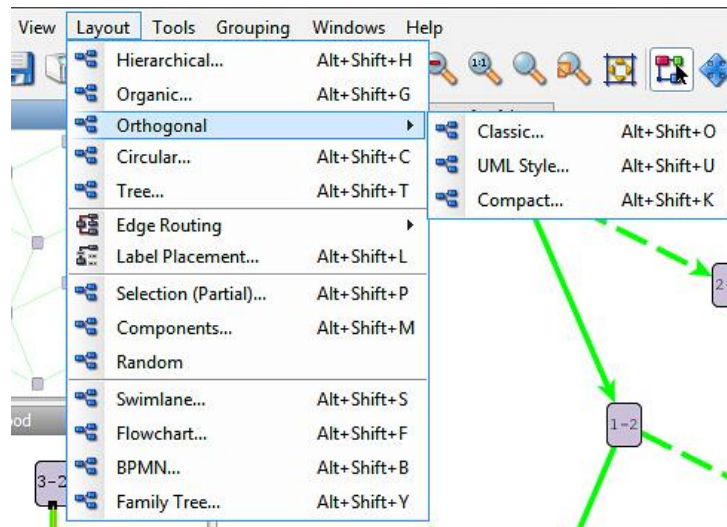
View Layout Tools Grouping Windows Help

| | |
|---|---|
| Hierarchical... | Alt+Shift+H |
| Organic... | Alt+Shift+G |
| Orthogonal | ▸ |
| Circular... | Alt+Shift+C |
| Tree... | Alt+Shift+T |
| Edge Routing | ▸ |
| Label Placement... | Alt+Shift+L |
| Selection (Partial)... | Alt+Shift+P |
| Components... | Alt+Shift+M |
| Random | |
| Swimlane... | Alt+Shift+S |
| Flowchart... | Alt+Shift+F |
| BPMN... | Alt+Shift+B |
| Family Tree... | Alt+Shift+Y |

| | |
|---|---|
| Classic... | Alt+Shift+O |
| UML Style... | Alt+Shift+U |
| Compact... | Alt+Shift+K |

1:1

2

1-2

3-2

od